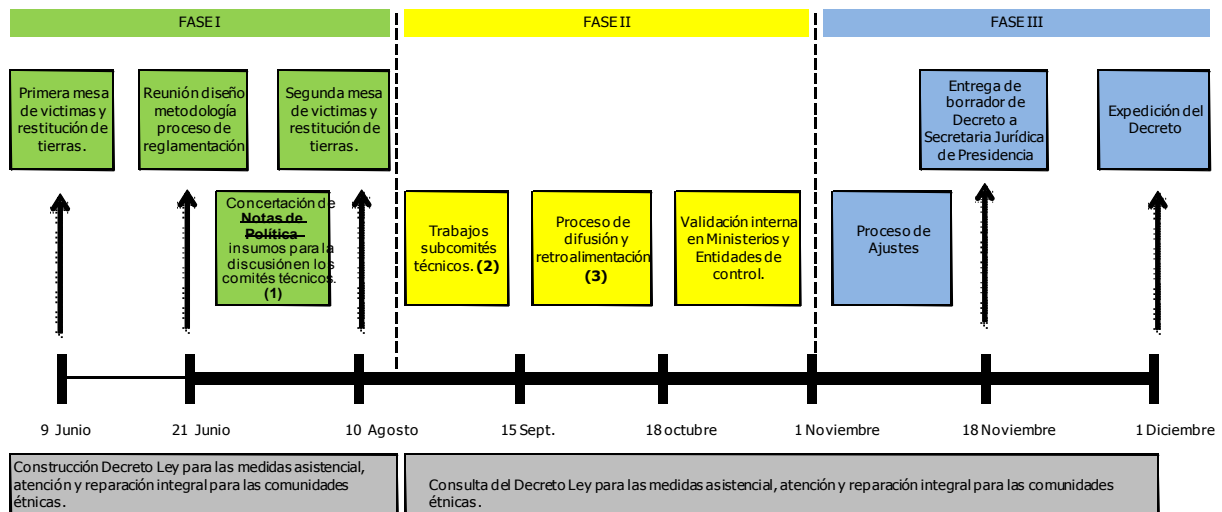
FASE I

FASE II

FASE III

Primera mesa de victimas y restitución de tierras.

Reunión diseño metodología proceso de reglamentación

Segunda mesa de victimas y restitución de tierras.

Entrega de borrador de Decreto a Secretaria Jurídica de Presidencia

Expedición del Decreto

Concertación de Notas de Política insumos para la discusión en los comités técnicos. (1)

Trabajos subcomités técnicos. (2)

Proceso de difusión y retroalimentación (3)

Validación interna en Ministerios y Entidades de control.

Proceso de Ajustes

9 Junio

21 Junio

10 Agosto

15 Sept.

18 octubre

1 Noviembre

18 Noviembre

1 Diciembre

Construcción Decreto Ley para las medidas asistencial, atención y reparación integral para las comunidades étnicas.

Consulta del Decreto Ley para las medidas asistencial, atención y reparación integral para las comunidades étnicas.